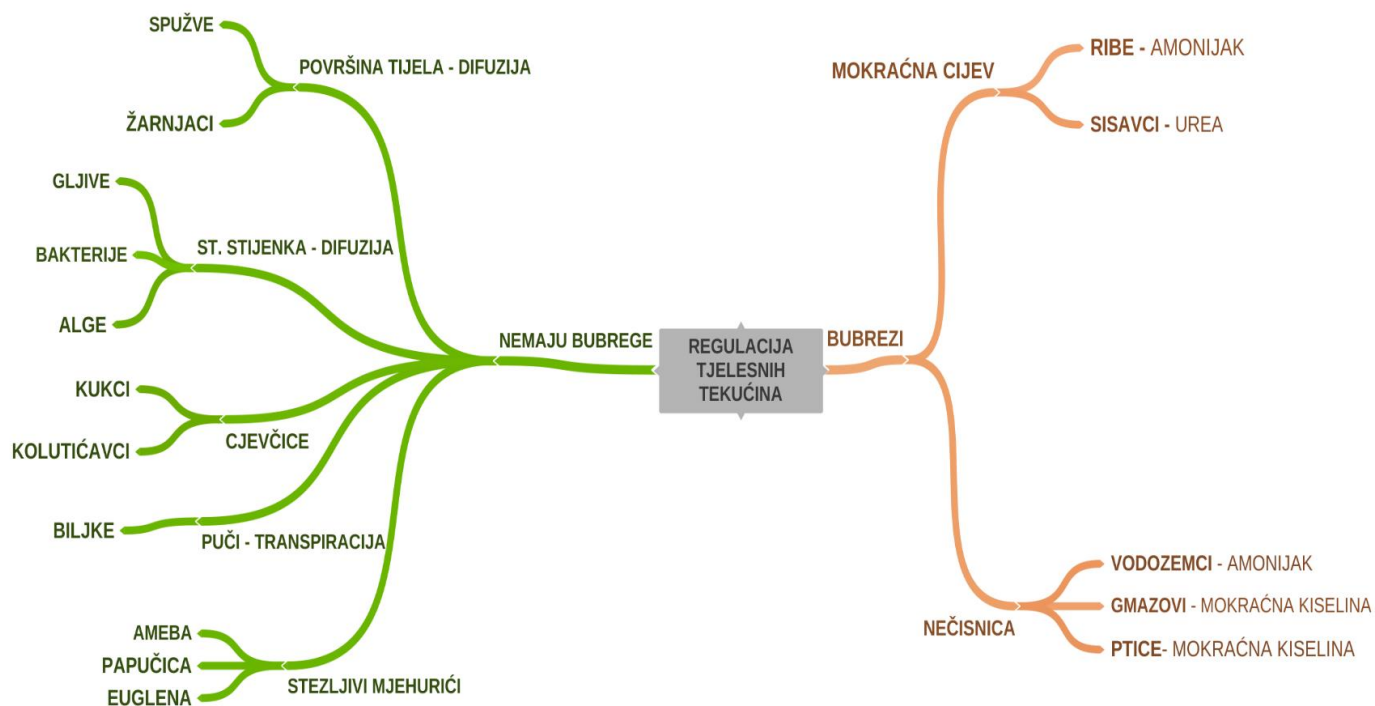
REGULACIJA TJELESNIH TEKUĆINA

NEMAJU BUBREGE

POVRŠINA TIJELA - DIFUZIJA
SPUŽVE
ŽARNJACI

ST. STIJENKA - DIFUZIJA
GLJIVE
BAKTERIJE
ALGE

CJEVČICE
KUKCI
KOLUTIĆAVCI

PUČI - TRANSPIRACIJA
BILJKE

STEZLJIVI MJEHURIĆI
AMEBA
PAPUČICA
EUGLENA

BUBREZI

MOKRAĆNA CIJEV
RIBE - AMONIJAK
SISAVCI - UREA

NEČISNICA
VODOZEMCI - AMONIJAK
GMAZOVI - MOKRAĆNA KISELINA
PTICE- MOKRAĆNA KISELINA